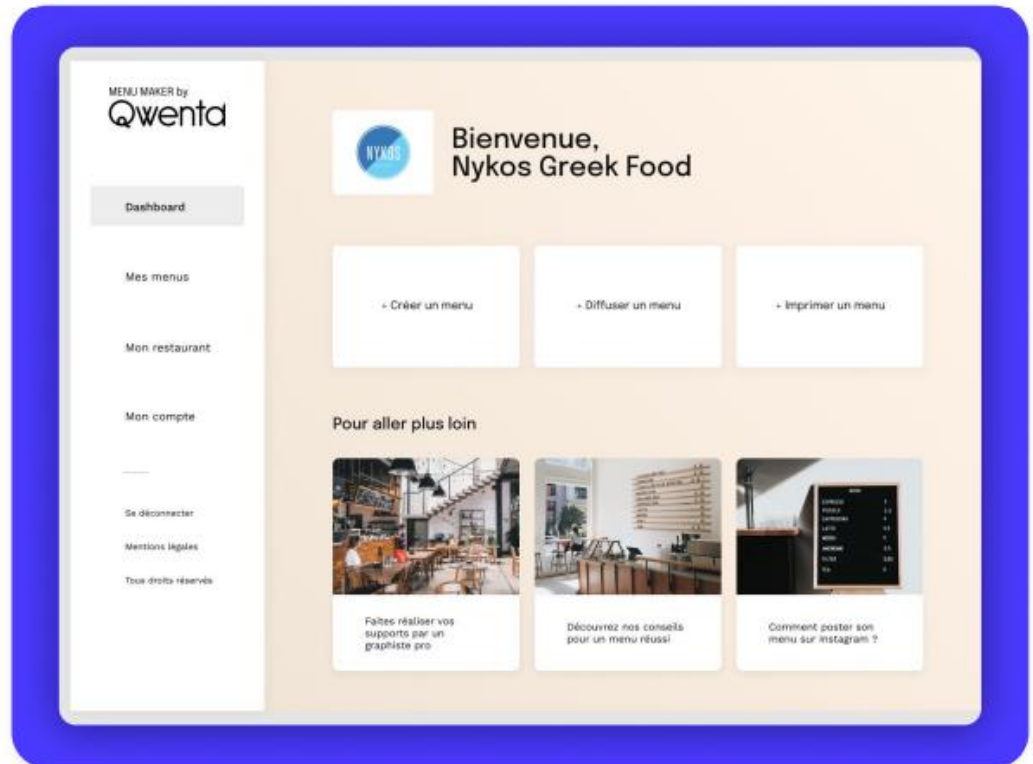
MENU MAKER by
Qwenta

Dashboard

Mes menus

Mon restaurant

Mon compte

Se déconnecter

Mentions légales

Tous droits réservés

NYKOS

Bienvenue,
Nykos Greek Food

+ Créer un menu

+ Diffuser un menu

+ Imprimer un menu

Pour aller plus loin

Faites réaliser vos supports par un graphiste pro

Découvrez nos conseils pour un menu réussi

Comment poster son menu sur instagram ?